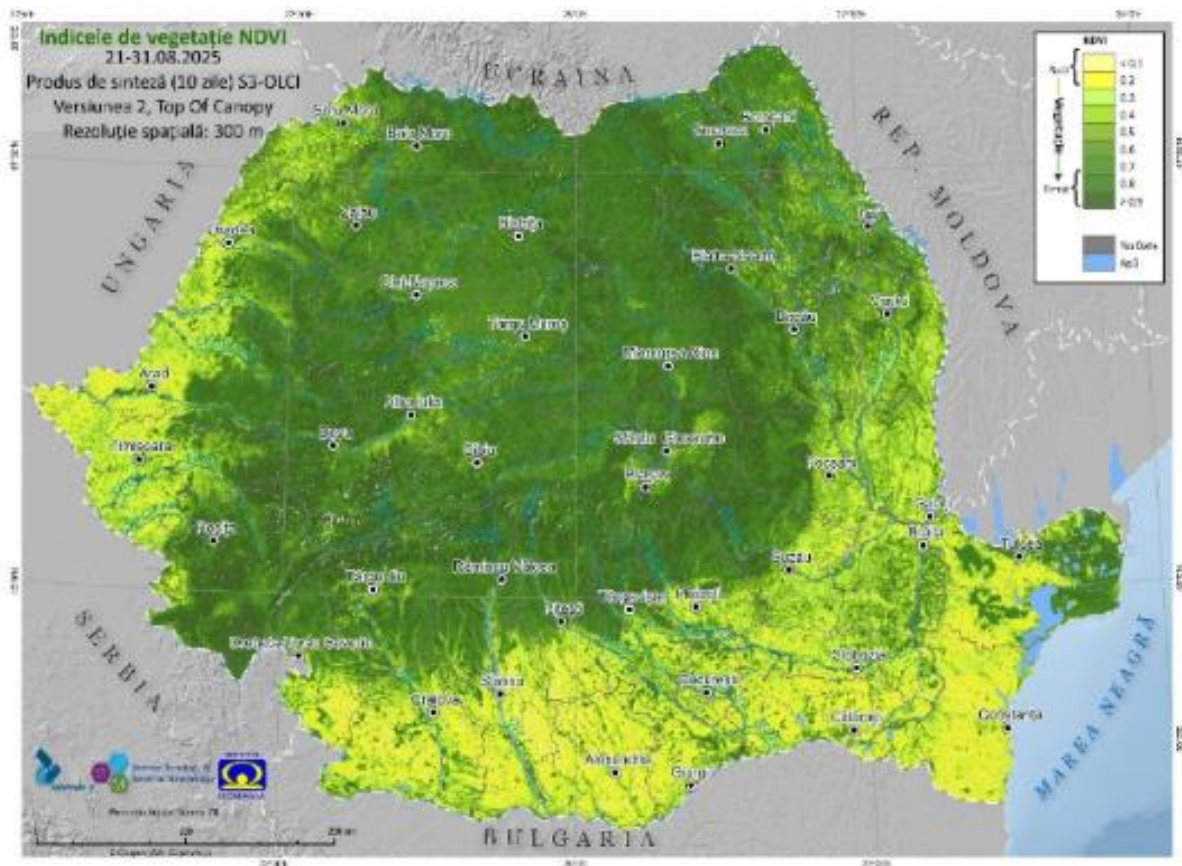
Indicele de vegetație NDVI
21-31.08.2025
Produs de sinteză (10 zile) S3-OLCI
Versiunea 2, Top Of Canopy
Rezoluție spațială: 300 m

UCRAINA
UNGARIA
REP. MOLDOVA
SERBIA
BULGARIA
MAREA NEAGRĂ

NDVI
< 0.1
0.2
0.3
0.4
0.5
0.6
0.7
0.8
> 0.9
Vegetație
No Data
Apă

Satu Mare
Baia Mare
Suceava
Botoșani
Zalău
Oradea
Bistrița
Iași
Piatra Neamț
Cluj-Napoca
Vaslui
Bacău
Târgu Mureș
Miercurea Ciuc
Arad
Alba Iulia
Deva
Sibiu
Timișoara
Sfântu Gheorghe
Brașov
Focșani
Galați
Brăila
Reșița
Tulcea
Buzău
Râmnicu Vâlcea
Târgu Jiu
Ploiești
Pitești
Târgoviște
Drobeta-Turnu Severin
Slobozia
Slatina
București
Craiova
Călărași
Constanța
Alexandria
Giurgiu
ROMSPACE
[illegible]